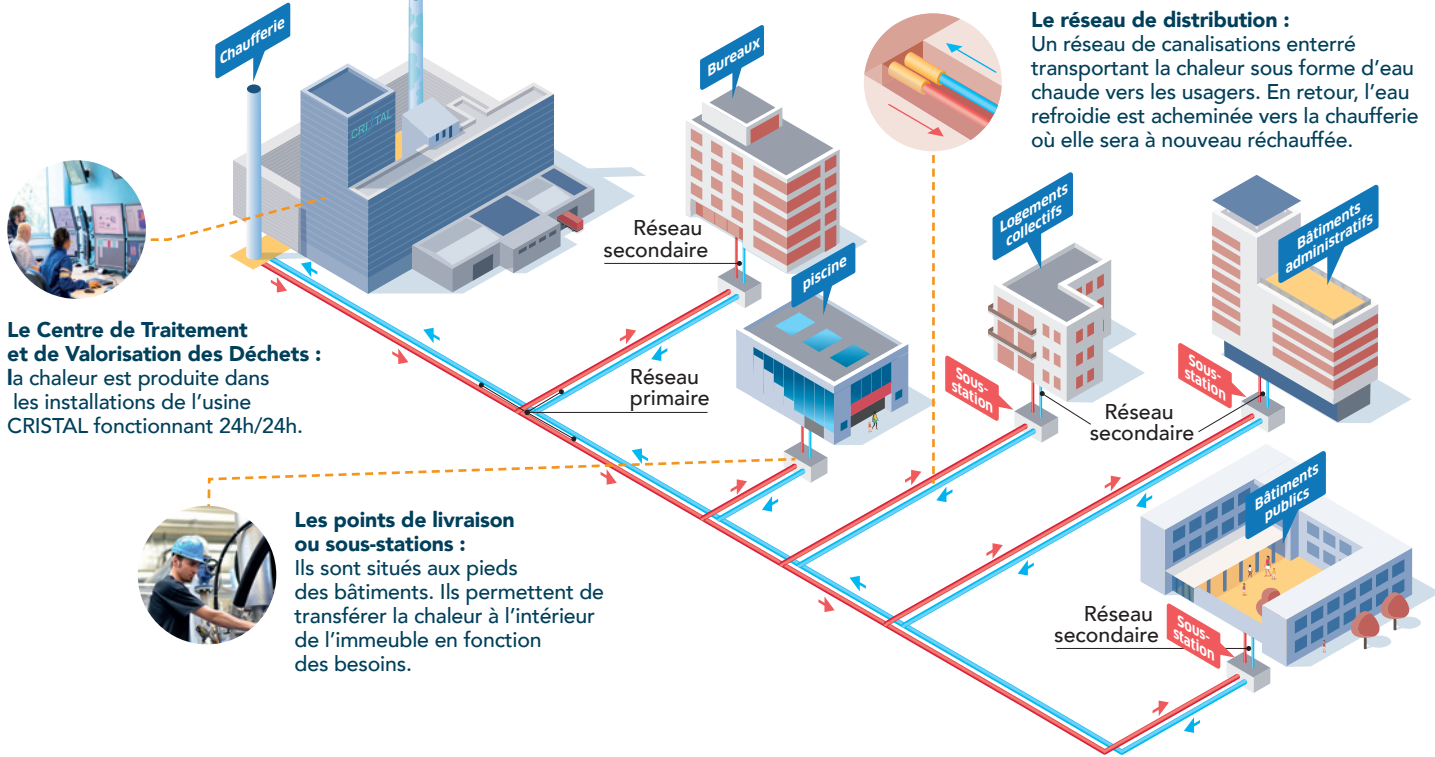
Chaufferie

CRISTAL

Bureaux

Le réseau de distribution :
Un réseau de canalisations enterré transportant la chaleur sous forme d'eau chaude vers les usagers. En retour, l'eau refroidie est acheminée vers la chaufferie où elle sera à nouveau réchauffée.

Réseau secondaire

piscine

Logements collectifs

Bâtiments administratifs

Le Centre de Traitement et de Valorisation des Déchets :
la chaleur est produite dans les installations de l'usine CRISTAL fonctionnant 24h/24h.

Réseau primaire

Sous-station

Réseau secondaire

Sous-station

Bâtiments publics

Les points de livraison ou sous-stations :
Ils sont situés aux pieds des bâtiments. Ils permettent de transférer la chaleur à l'intérieur de l'immeuble en fonction des besoins.

Réseau secondaire

Sous-station